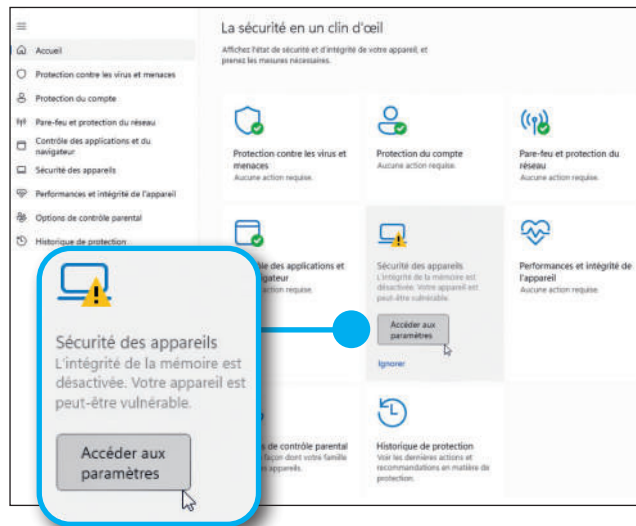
≡

Accueil

Protection contre les virus et menaces

Protection du compte

Pare-feu et protection du réseau

Contrôle des applications et du navigateur

Sécurité des appareils

Performances et intégrité de l'appareil

Options de contrôle parental

Historique de protection

La sécurité en un clin d'œil

Affichez l'état de sécurité et d'intégrité de votre appareil, et prenez les mesures nécessaires.

Protection contre les virus et menaces
Aucune action requise.

Protection du compte
Aucune action requise.

Pare-feu et protection du réseau
Aucune action requise.

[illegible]le des applications et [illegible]vigateur
Aucune action requise.

Sécurité des appareils
L'intégrité de la mémoire est désactivée. Votre appareil est peut-être vulnérable.

Accéder aux paramètres

Ignorer

Performances et intégrité de l'appareil
Aucune action requise.

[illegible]s de contrôle parental
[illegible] façon dont votre famille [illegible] appareils.

Historique de protection
Voir les dernières actions et recommandations en matière de protection.

Sécurité des appareils
L'intégrité de la mémoire est désactivée. Votre appareil est peut-être vulnérable.

Accéder aux paramètres